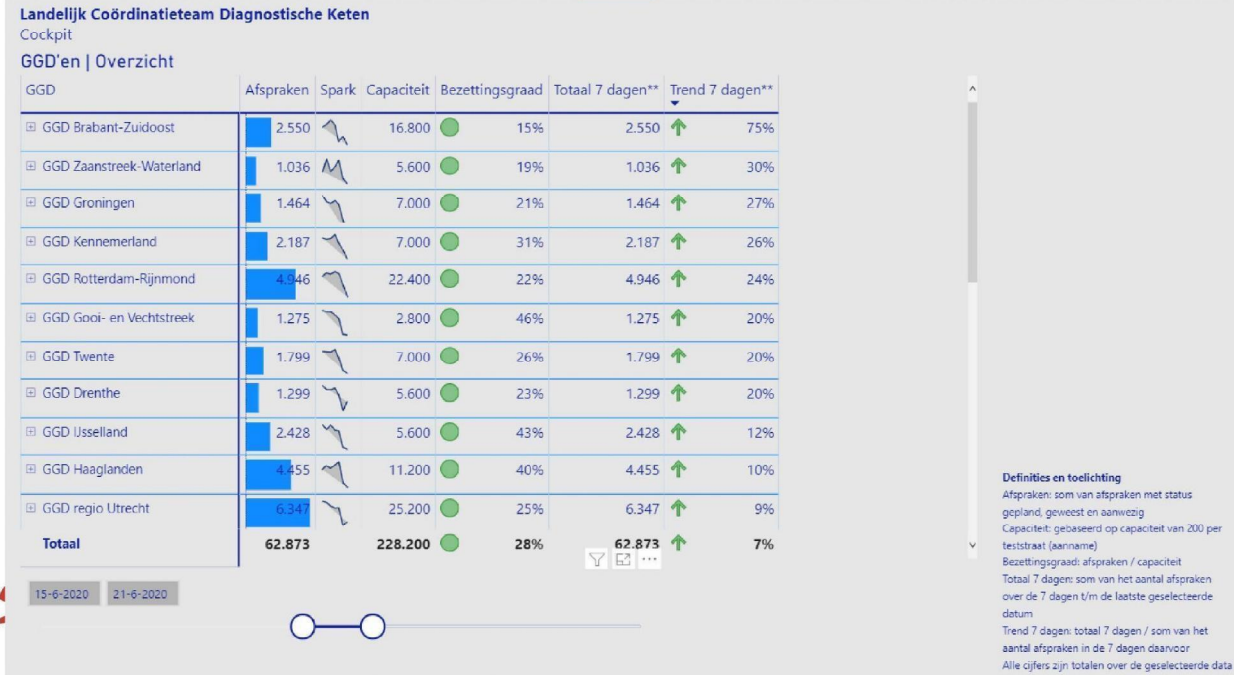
Landelijk Coördinatieteam Diagnostische Keten
Cockpit

GGD'en | Overzicht

| GGD | Afspraken | Spark | Capaciteit | Bezettingsgraad | Totaal 7 dagen** | Trend 7 dagen** |
|---|---|---|---|---|---|---|
| ⊞ GGD Brabant-Zuidoost | 2.550 | | 16.800 | 15% | 2.550 | 75% |
| ⊞ GGD Zaanstreek-Waterland | 1.036 | | 5.600 | 19% | 1.036 | 30% |
| ⊞ GGD Groningen | 1.464 | | 7.000 | 21% | 1.464 | 27% |
| ⊞ GGD Kennemerland | 2.187 | | 7.000 | 31% | 2.187 | 26% |
| ⊞ GGD Rotterdam-Rijnmond | 4.946 | | 22.400 | 22% | 4.946 | 24% |
| ⊞ GGD Gooi- en Vechtstreek | 1.275 | | 2.800 | 46% | 1.275 | 20% |
| ⊞ GGD Twente | 1.799 | | 7.000 | 26% | 1.799 | 20% |
| ⊞ GGD Drenthe | 1.299 | | 5.600 | 23% | 1.299 | 20% |
| ⊞ GGD IJsselland | 2.428 | | 5.600 | 43% | 2.428 | 12% |
| ⊞ GGD Haaglanden | 4.455 | | 11.200 | 40% | 4.455 | 10% |
| ⊞ GGD regio Utrecht | 6.347 | | 25.200 | 25% | 6.347 | 9% |
| Totaal | 62.873 | | 228.200 | 28% | 62.873 | 7% |

15-6-2020 21-6-2020

Definities en toelichting
Afspraken: som van afspraken met status gepland, geweest en aanwezig
Capaciteit: gebaseerd op capaciteit van 200 per teststraat (aanname)
Bezettingsgraad: afspraken / capaciteit
Totaal 7 dagen: som van het aantal afspraken over de 7 dagen t/m de laatste geselecteerde datum
Trend 7 dagen: totaal 7 dagen / som van het aantal afspraken in de 7 dagen daarvoor
Alle cijfers zijn totalen over de geselecteerde data